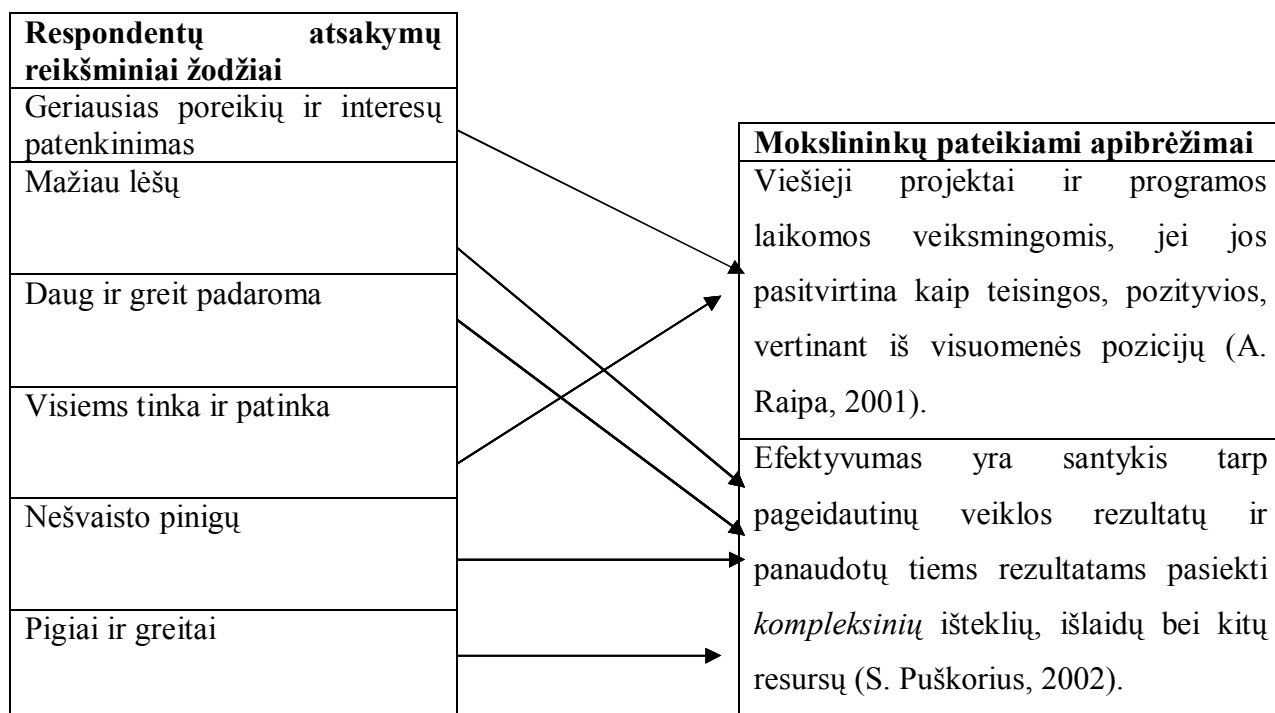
| Respondentų atsakymų reikšminiai žodžiai |
|---|
| Geriausias poreikių ir interesų patenkinimas |
| Mažiau lėšų |
| Daug ir greit padaroma |
| Visiems tinka ir patinka |
| Nešvaisto pinigų |
| Pigiai ir greitai |

| Mokslininkų pateikiami apibrėžimai |
|---|
| Viešieji projektai ir programos laikomos veiksmingomis, jei jos pasitvirtina kaip teisingos, pozityvios, vertinant iš visuomenės pozicijų (A. Raipa, 2001). |
| Efektyvumas yra santykis tarp pageidautinų veiklos rezultatų ir panaudotų tiems rezultatams pasiekti *kompleksinių* išteklių, išlaidų bei kitų resursų (S. Puškorius, 2002). |